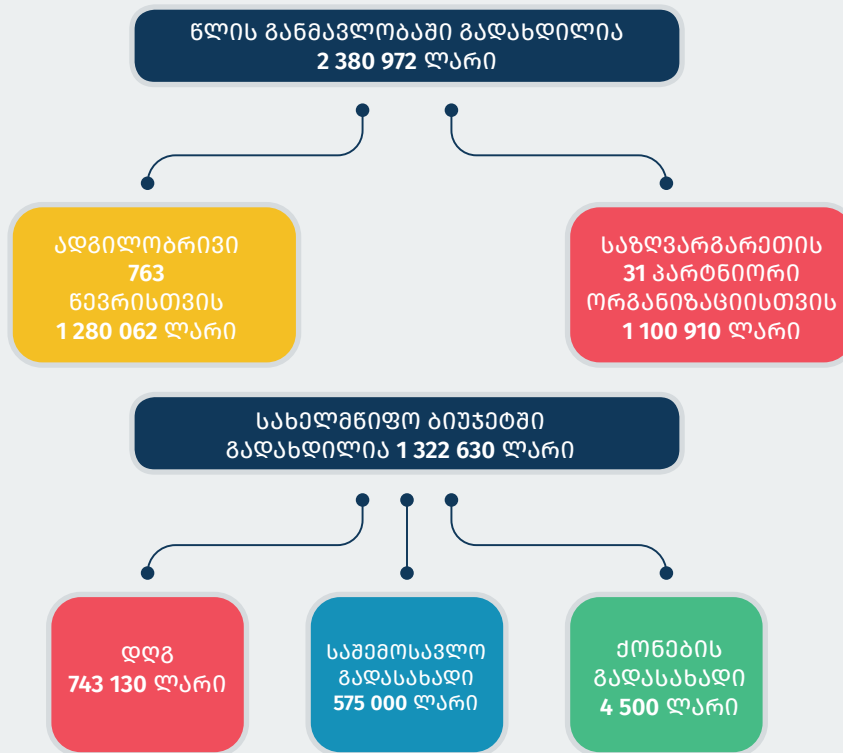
წლის განმავლობაში გადახდილია
2 380 972 ლარი

ადგილობრივი
763
წევრისთვის
1 280 062 ლარი

საზღვარგარეთის
31 პარტნიორი
ორგანიზაციისთვის
1 100 910 ლარი

სახელმწიფო ბიუჯეტში
გადახდილია 1 322 630 ლარი

დღგ
743 130 ლარი

საშემოსავლო
გადასახადი
575 000 ლარი

ქონების
გადასახადი
4 500 ლარი